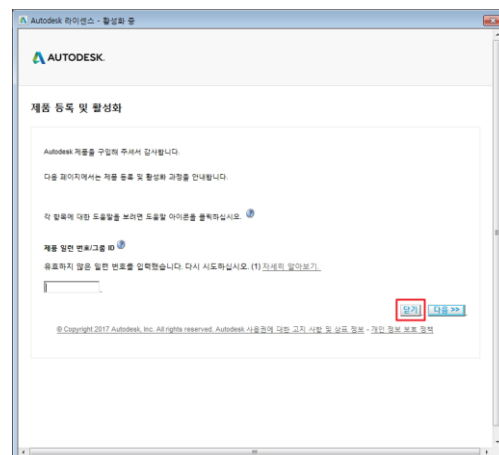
Autodesk 라이센스 - 활성화 중

AUTODESK.

제품 등록 및 활성화

Autodesk 제품을 구입해 주셔서 감사합니다.

다음 페이지에서는 제품 등록 및 활성화 과정을 안내합니다.

각 항목에 대한 도움말을 보려면 도움말 아이콘을 클릭하십시오.

제품 일련 번호/그룹 ID

유효하지 않은 일련 번호를 입력했습니다. 다시 시도하십시오. (1) 자세히 알아보기.

닫기 다음 >>

© Copyright 2017 Autodesk, Inc. All rights reserved. Autodesk 사용권에 대한 고지 사항 및 상표 정보 - 개인 정보 보호 정책